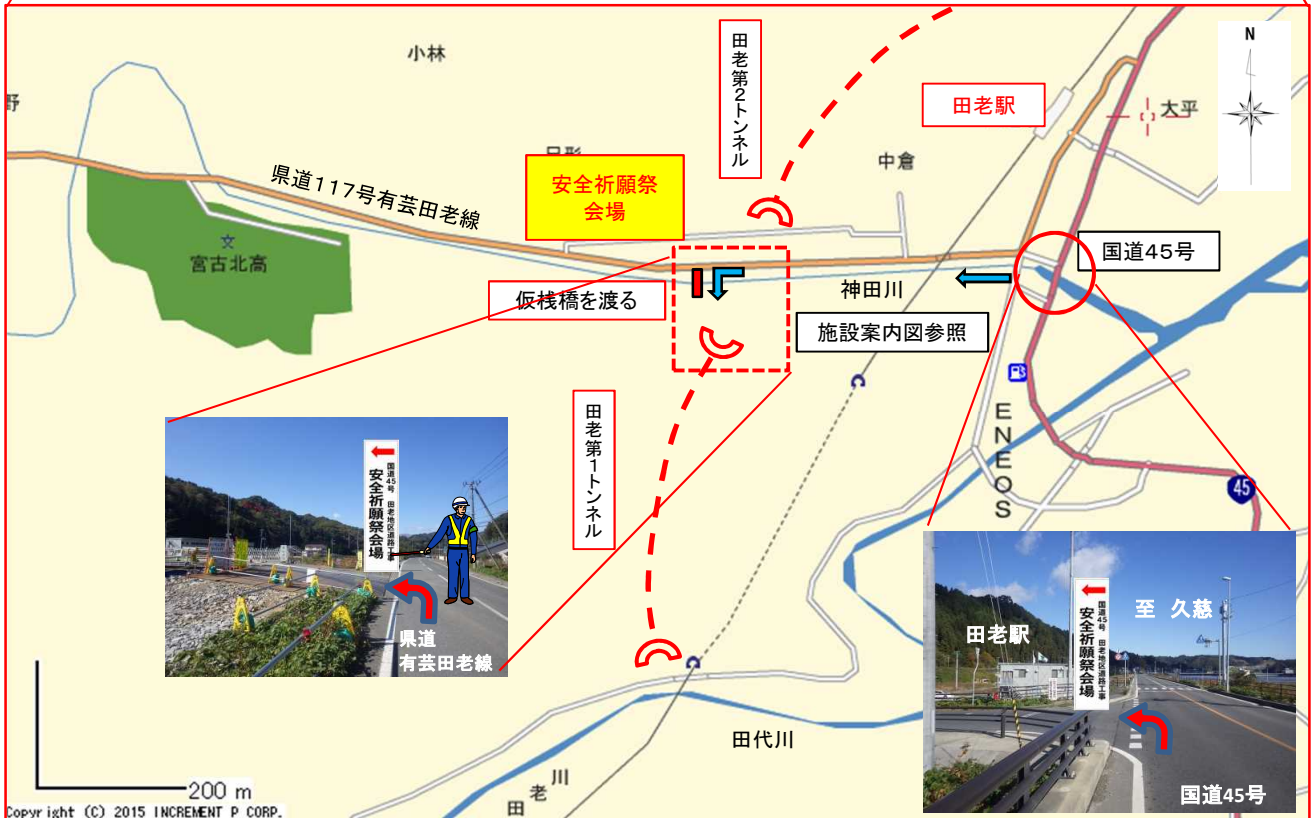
小林

野

日影

田老第2トンネル

田老駅

大平

N

中倉

県道117号有芸田老線

安全祈願祭会場

文
宮古北高

国道45号

仮桟橋を渡る

神田川

施設案内図参照

田老第1トンネル

ENEOS

45

国道45号 田老地区道路工事
安全祈願祭会場

県道
有芸田老線

田老駅

至 久慈

国道45号 田老地区道路工事
安全祈願祭会場

国道45号

田代川

田老川

200 m

Copyright (C) 2015 INCREMENT P CORP.